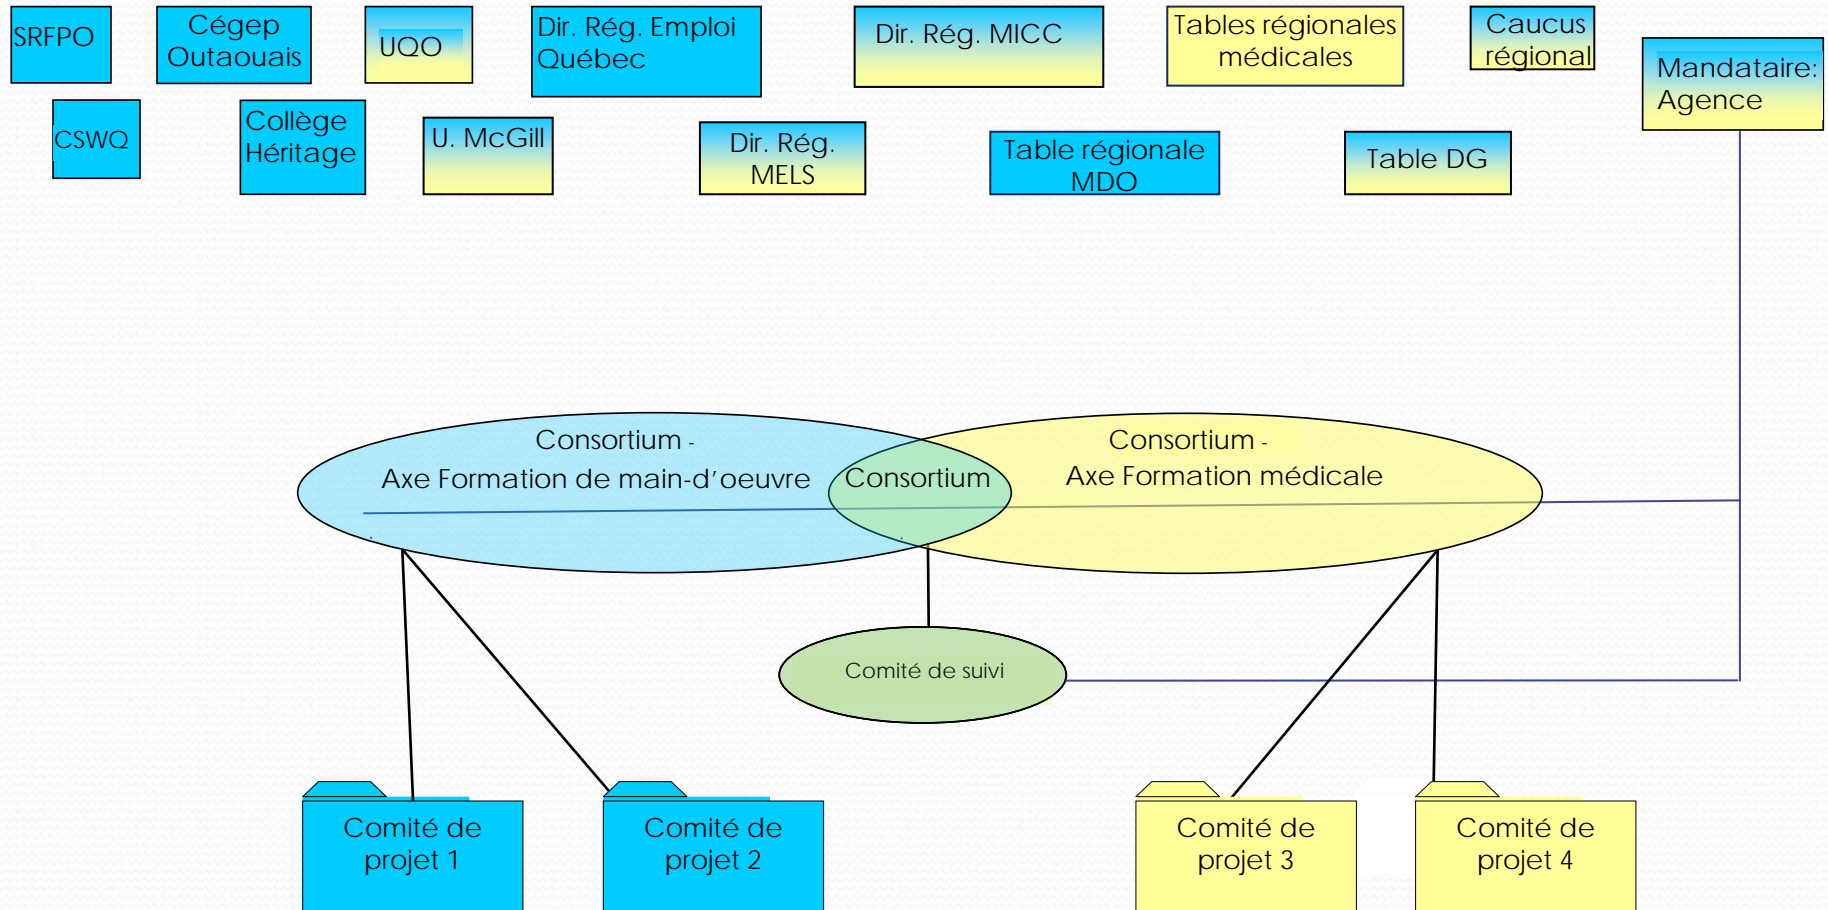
SRFPO

Cégep Outaouais

UQO

Dir. Rég. Emploi Québec

Dir. Rég. MICC

Tables régionales médicales

Caucus régional

Mandataire: Agence

CSWQ

Collège Héritage

U. McGill

Dir. Rég. MELS

Table régionale MDO

Table DG

Consortium - Axe Formation de main-d'oeuvre

Consortium

Consortium - Axe Formation médicale

Comité de suivi

Comité de projet 1

Comité de projet 2

Comité de projet 3

Comité de projet 4